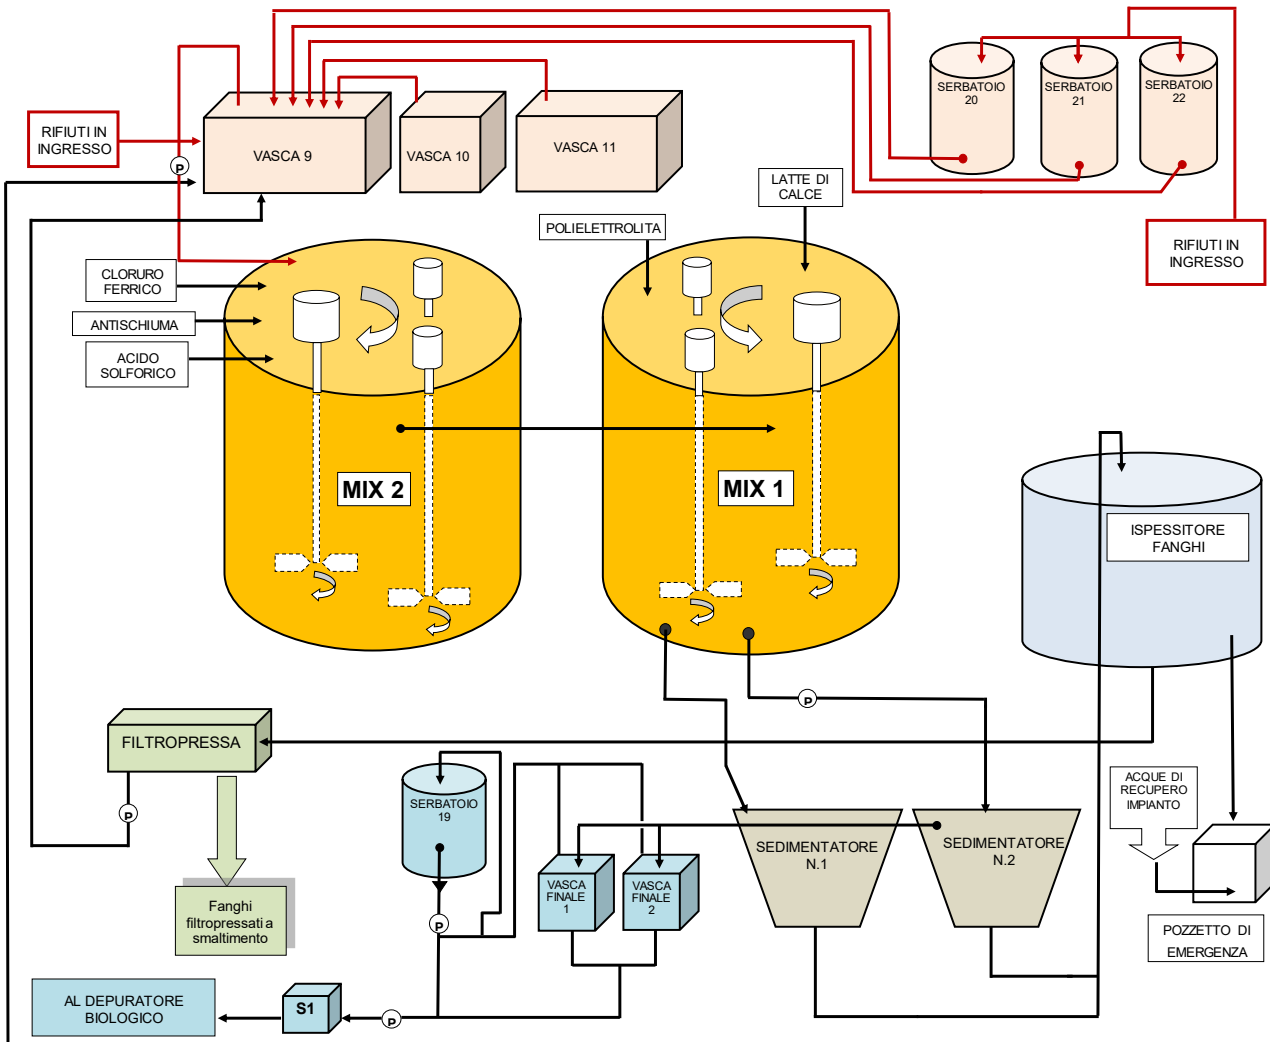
SERBATOIO 20

SERBATOIO 21

SERBATOIO 22

RIFIUTI IN INGRESSO

VASCA 9

VASCA 10

VASCA 11

P

RIFIUTI IN INGRESSO

LATTE DI CALCE

POLIELETTROLITA

CLORURO FERRICO

ANTISCHIUMA

ACIDO SOLFORICO

MIX 2

MIX 1

ISPESSITORE FANGHI

P

FILTROPRESSA

P

SERBATOIO 19

ACQUE DI RECUPERO IMPIANTO

SEDIMENTATORE N.1

SEDIMENTATORE N.2

VASCA FINALE 1

VASCA FINALE 2

Fanghi filtropressati a smaltimento

P

POZZETTO DI EMERGENZA

AL DEPURATORE BIOLOGICO

S1

P